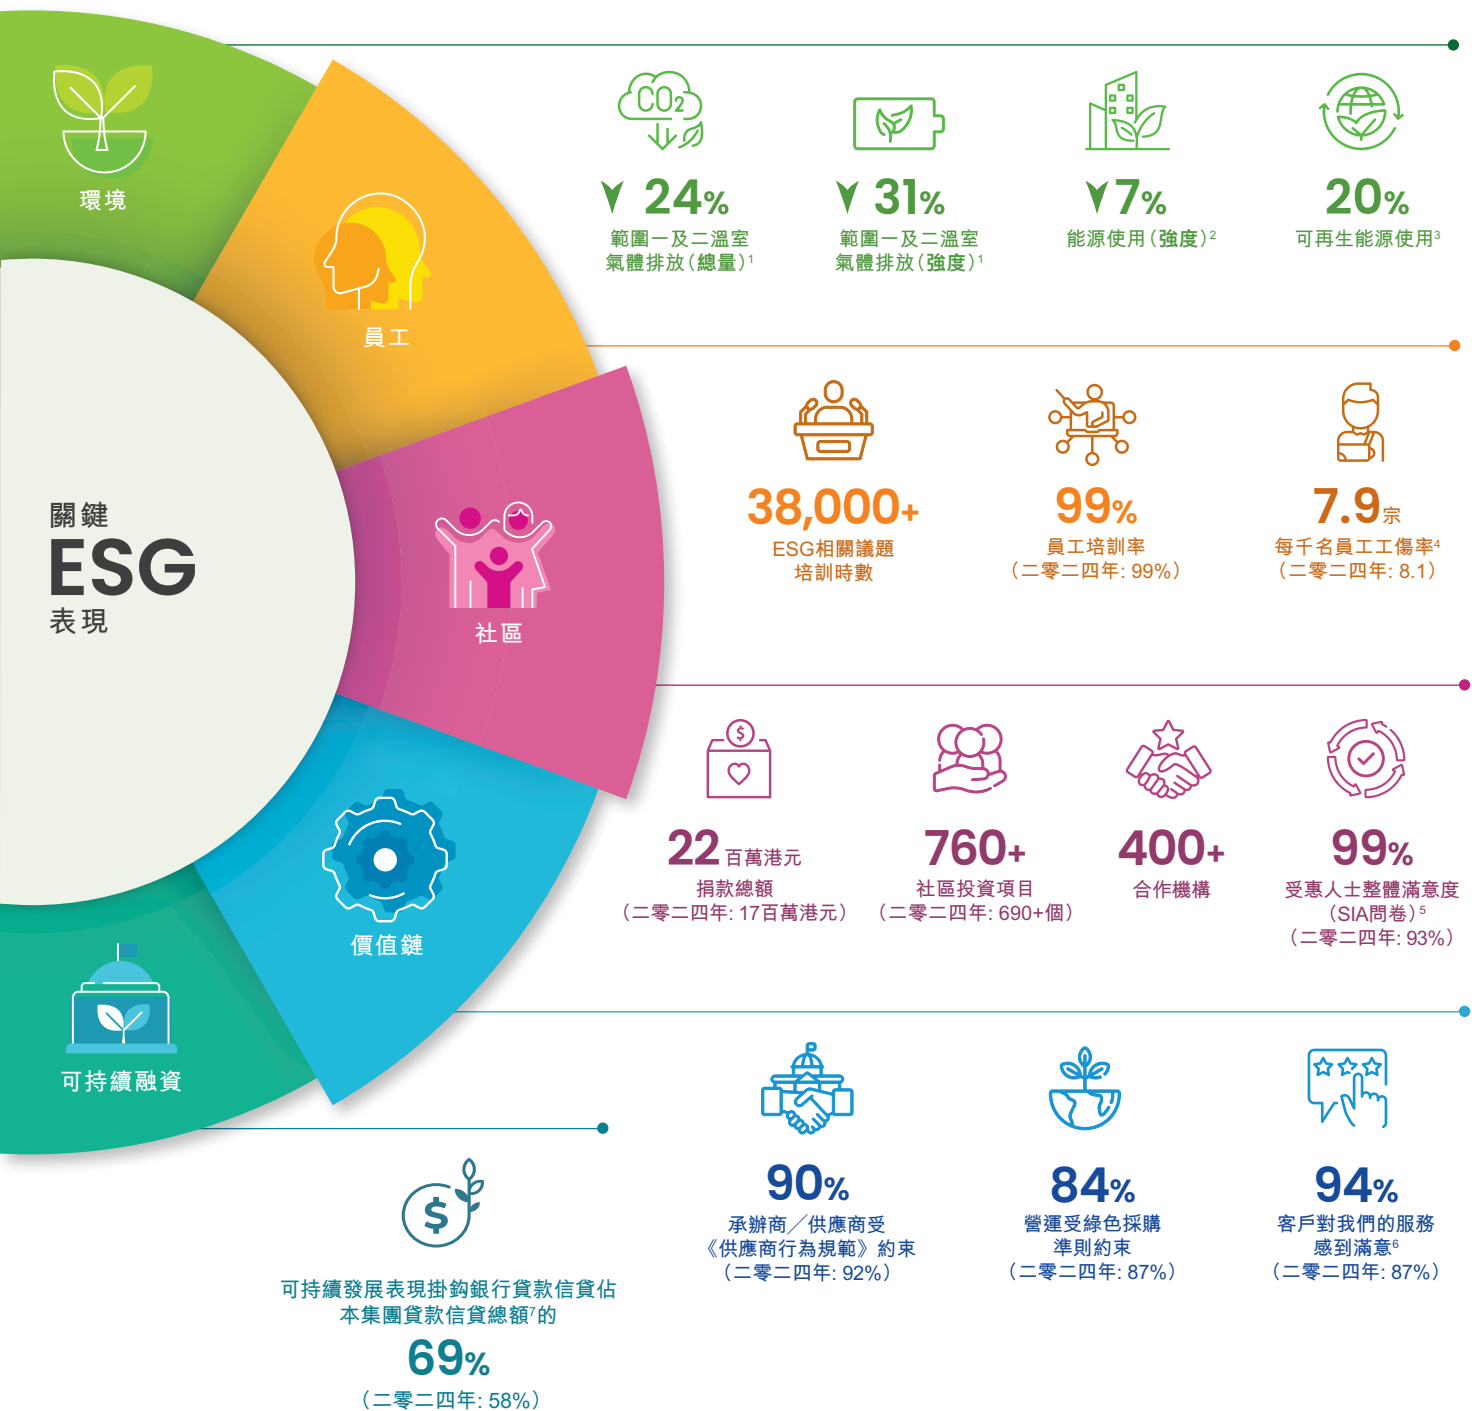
環境

員工

關鍵
ESG
表現

社區

價值鏈

可持續融資

$CO_2$

24%
範圍一及二溫室氣體排放（總量）$^1$

31%
範圍一及二溫室氣體排放（強度）$^1$

7%
能源使用（強度）$^2$

20%
可再生能源使用$^3$

38,000+
ESG相關議題培訓時數

99%
員工培訓率
（二零二四年：99%）

7.9宗
每千名員工工傷率$^4$
（二零二四年：8.1）

22百萬港元
捐款總額
（二零二四年：17百萬港元）

760+
社區投資項目
（二零二四年：690+個）

400+
合作機構

99%
受惠人士整體滿意度
（SIA問卷）$^5$
（二零二四年：93%）

90%
承辦商╱供應商受《供應商行為規範》約束
（二零二四年：92%）

84%
營運受綠色採購準則約束
（二零二四年：87%）

94%
客戶對我們的服務感到滿意$^6$
（二零二四年：87%）

可持續發展表現掛鈎銀行貸款信貸佔本集團貸款信貸總額$^7$的
69%
（二零二四年：58%）